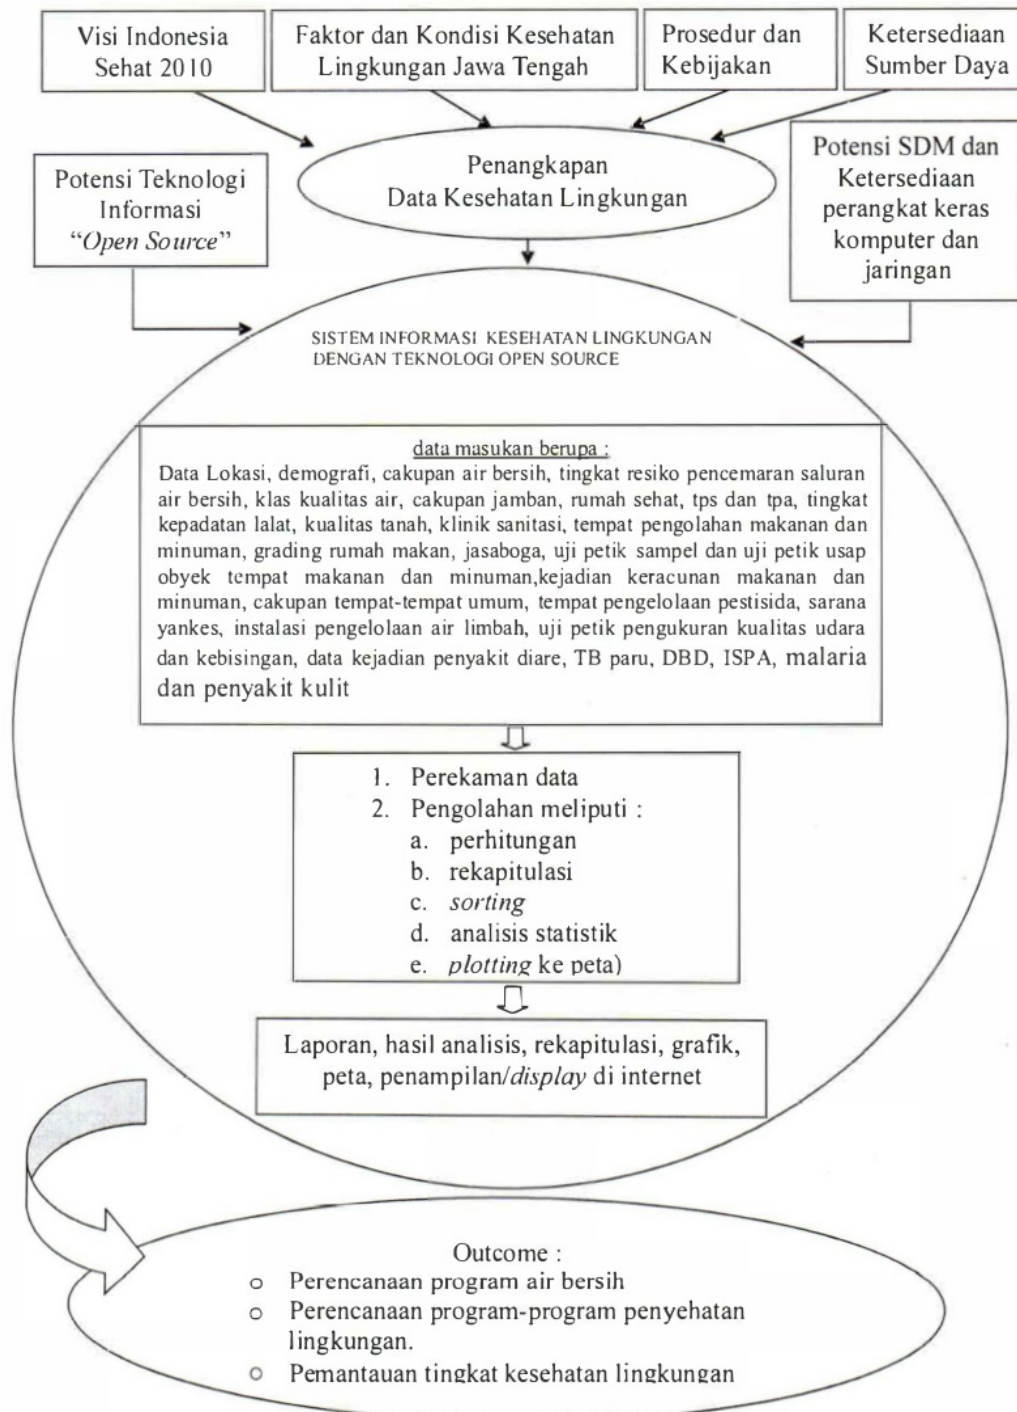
Visi Indonesia Sehat 2010

Faktor dan Kondisi Kesehatan Lingkungan Jawa Tengah

Prosedur dan Kebijakan

Ketersediaan Sumber Daya

Potensi Teknologi Informasi "Open Source"

Penangkapan Data Kesehatan Lingkungan

Potensi SDM dan Ketersediaan perangkat keras komputer dan jaringan

SISTEM INFORMASI KESEHATAN LINGKUNGAN DENGAN TEKNOLOGI OPEN SOURCE

data masukan berupa :
Data Lokasi, demografi, cakupan air bersih, tingkat resiko pencemaran saluran air bersih, klas kualitas air, cakupan jamban, rumah sehat, tps dan tpa, tingkat kepadatan lalat, kualitas tanah, klinik sanitasi, tempat pengolahan makanan dan minuman, grading rumah makan, jasaboga, uji petik sampel dan uji petik usap obyek tempat makanan dan minuman,kejadian keracunan makanan dan minuman, cakupan tempat-tempat umum, tempat pengelolaan pestisida, sarana yankes, instalasi pengelolaan air limbah, uji petik pengukuran kualitas udara dan kebisingan, data kejadian penyakit diare, TB paru, DBD, ISPA, malaria dan penyakit kulit

1. Perekaman data
2. Pengolahan meliputi :
a. perhitungan
b. rekapitulasi
c. sorting
d. analisis statistik
e. plotting ke peta)

Laporan, hasil analisis, rekapitulasi, grafik, peta, penampilan/display di internet

Outcome :
○ Perencanaan program air bersih
○ Perencanaan program-program penyehatan lingkungan.
○ Pemantauan tingkat kesehatan lingkungan